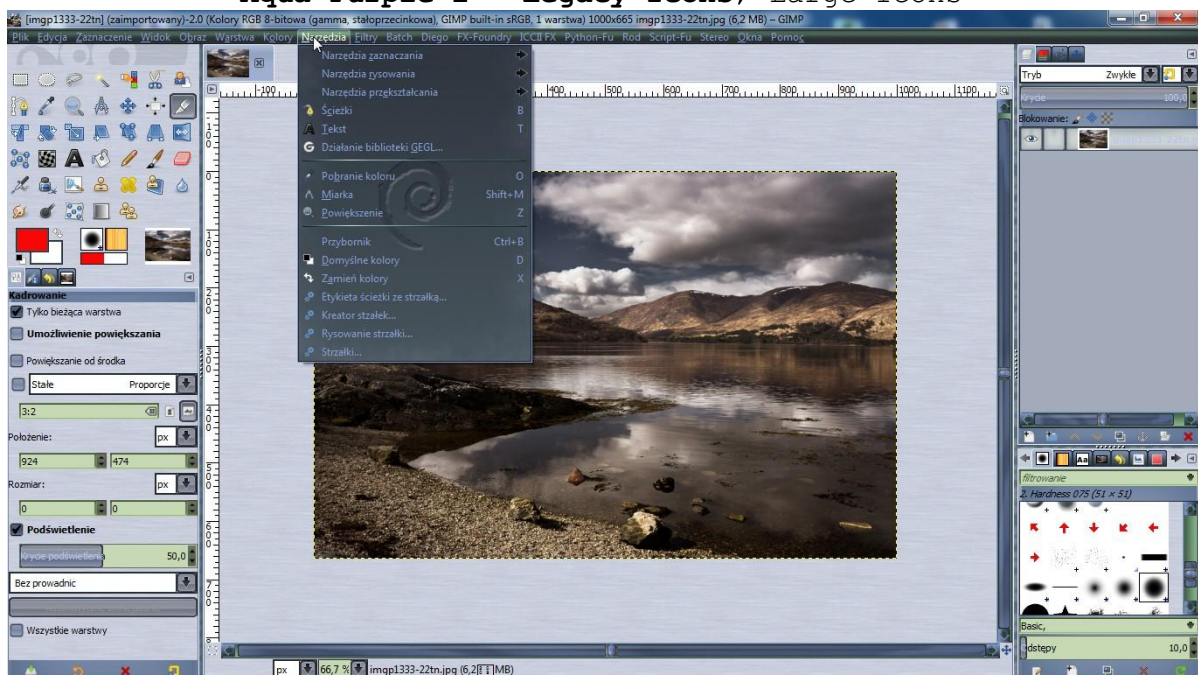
Aqua Purple 2 - Legacy Icons, Large Icons

[imgp1333-22tn] (zaimportowany)-2.0 (Kolory RGB 8-bitowa (gamma, staloprzecinkowa), GIMP built-in sRGB, 1 warstwa) 1000x665 imgp1333-22tn.jpg (6,2 MB) – GIMP

Plik Edycja Zaznaczenie Widok Obraz Warstwa Kolory Narzędzia Filtry Batch Diego FX-Foundry ICCII FX Python-Fu Rod Script-Fu Stereo Okna Pomoc

Narzędzia zaznaczania
Narzędzia rysowania
Narzędzia przekształcania
Ścieżki B
Tekst T
Działanie biblioteki GEGL...
Pobranie koloru O
Miarka Shift+M
Powiększenie Z
Przybornik Ctrl+B
Domyślne kolory D
Zamień kolory X
Etykieta ścieżki ze strzałką...
Kreator strzałek...
Rysowanie strzałki...
Strzałki...

Kadrowanie
Tylko bieżąca warstwa
Umożliwienie powiększania
Powiększanie od środka
Stałe Proporcje
3:2
Położenie: px
924 474
Rozmiar: px
0 0
Podświetlenie
Krycie podświetlenia 50,0
Bez prowadnic
Wszystkie warstwy

Tryb Zwykłe
Krycie 100,0
Blokowanie:

filtrowanie
2. Hardness 075 (51 × 51)
Basic,
Odstępy 10,0

px 66,7 % imgp1333-22tn.jpg (6,2 MB)